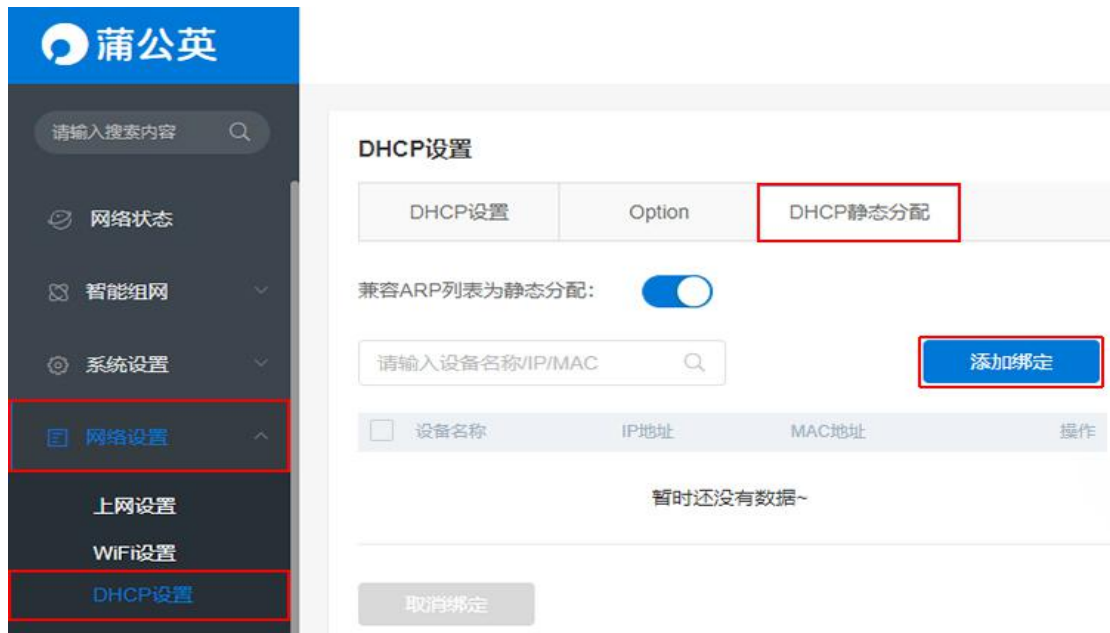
蒲公英

请输入搜索内容

网络状态

智能组网

系统设置

网络设置

上网设置

WiFi设置

DHCP设置

DHCP设置

DHCP设置 | Option | DHCP静态分配

兼容ARP列表为静态分配:

请输入设备名称/IP/MAC

添加绑定

| 设备名称 | IP地址 | MAC地址 | 操作 |
|---|---|---|---|
| 暂时还没有数据~ | | | |

取消绑定